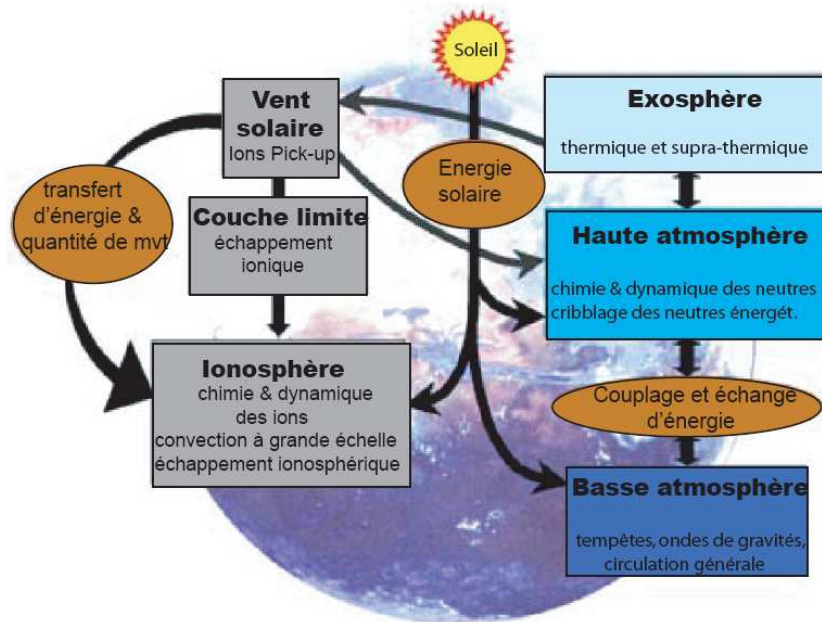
Soleil

Vent solaire
Ions Pick-up

Exosphère
thermique et supra-thermique

Energie solaire

transfert d'énergie & quantité de mvt

Couche limite
échappement ionique

Haute atmosphère
chimie & dynamique des neutres
cribblage des neutres énergét.

Ionosphère
chimie & dynamique des ions
convection à grande échelle
échappement ionosphérique

Couplage et échange d'énergie

Basse atmosphère
tempêtes, ondes de gravités, circulation générale